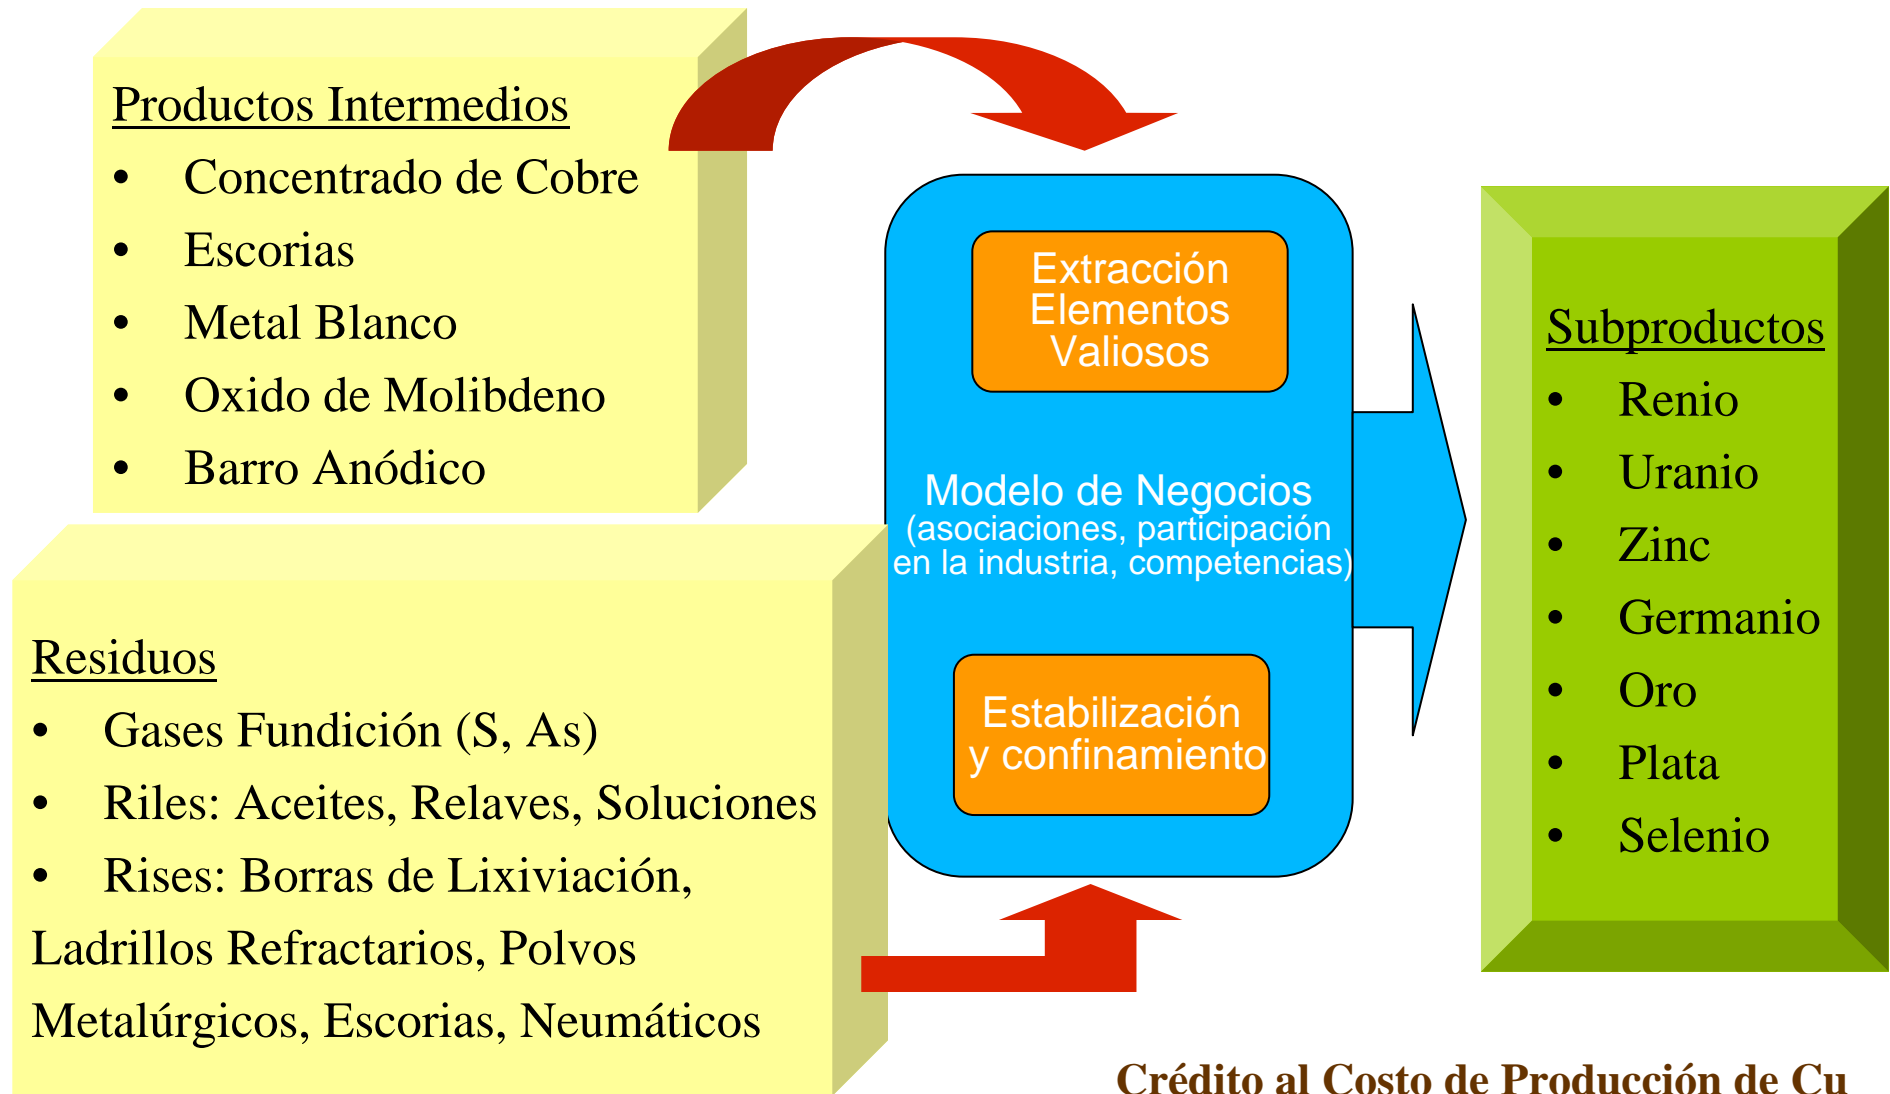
Productos Intermedios

- Concentrado de Cobre
- Escorias
- Metal Blanco
- Oxido de Molibdeno
- Barro Anódico

Residuos

- Gases Fundición (S, As)
- Riles: Aceites, Relaves, Soluciones
- Rises: Borras de Lixiviación, Ladrillos Refractarios, Polvos Metalúrgicos, Escorias, Neumáticos

Extracción Elementos Valiosos

Modelo de Negocios (asociaciones, participación en la industria, competencias)

Estabilización y confinamiento

Subproductos

- Renio
- Uranio
- Zinc
- Germanio
- Oro
- Plata
- Selenio

Crédito al Costo de Producción de Cu